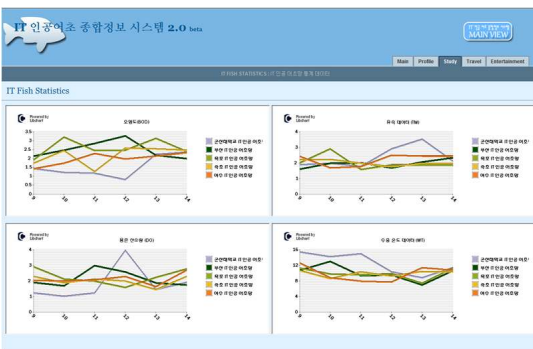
IT 인공어초 종합정보 시스템 2.0 beta

MAIN VIEW

Main | Profile | Study | Travel | Entertainment

IT FISH STATISTICS | IT 인공 어초량 통계 (ECB)

IT Fish Statistics

Powered by Libchart

오염도(BOD)

3.5
3
2.5
2
1.5
1
0.5
0

9 10 11 12 13 14

군산대학교 IT 인공 어초1
부안 IT 인공 어초량
목포 IT 인공 어초량
속초 IT 인공 어초량
여수 IT 인공 어초량

Powered by Libchart

유속 데이터 (Flw)

4
3
2
1
0

9 10 11 12 13 14

군산대학교 IT 인공 어초1
부안 IT 인공 어초량
목포 IT 인공 어초량
속초 IT 인공 어초량
여수 IT 인공 어초량

Powered by Libchart

용존 산소량 (DO)

4
3
2
1
0

9 10 11 12 13 14

군산대학교 IT 인공 어초1
부안 IT 인공 어초량
목포 IT 인공 어초량
속초 IT 인공 어초량
여수 IT 인공 어초량

Powered by Libchart

수온 온도 데이터 (WT)

16
14
12
10
8
6
4
2
0

9 10 11 12 13 14

군산대학교 IT 인공 어초1
부안 IT 인공 어초량
목포 IT 인공 어초량
속초 IT 인공 어초량
여수 IT 인공 어초량